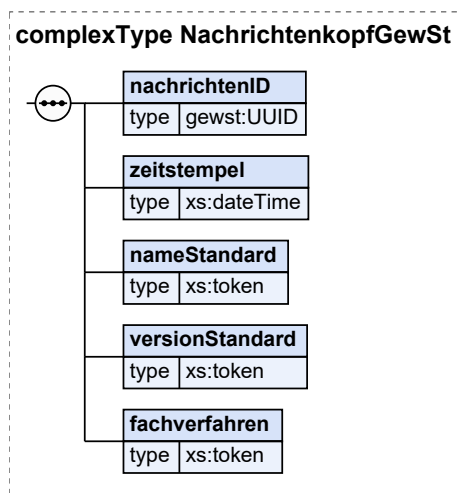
complexType NachrichtenkopfGewSt

| nachrichtenID | |
|---|---|
| type | gewst:UUID |

| zeitstempel | |
|---|---|
| type | xs:dateTime |

| nameStandard | |
|---|---|
| type | xs:token |

| versionStandard | |
|---|---|
| type | xs:token |

| fachverfahren | |
|---|---|
| type | xs:token |